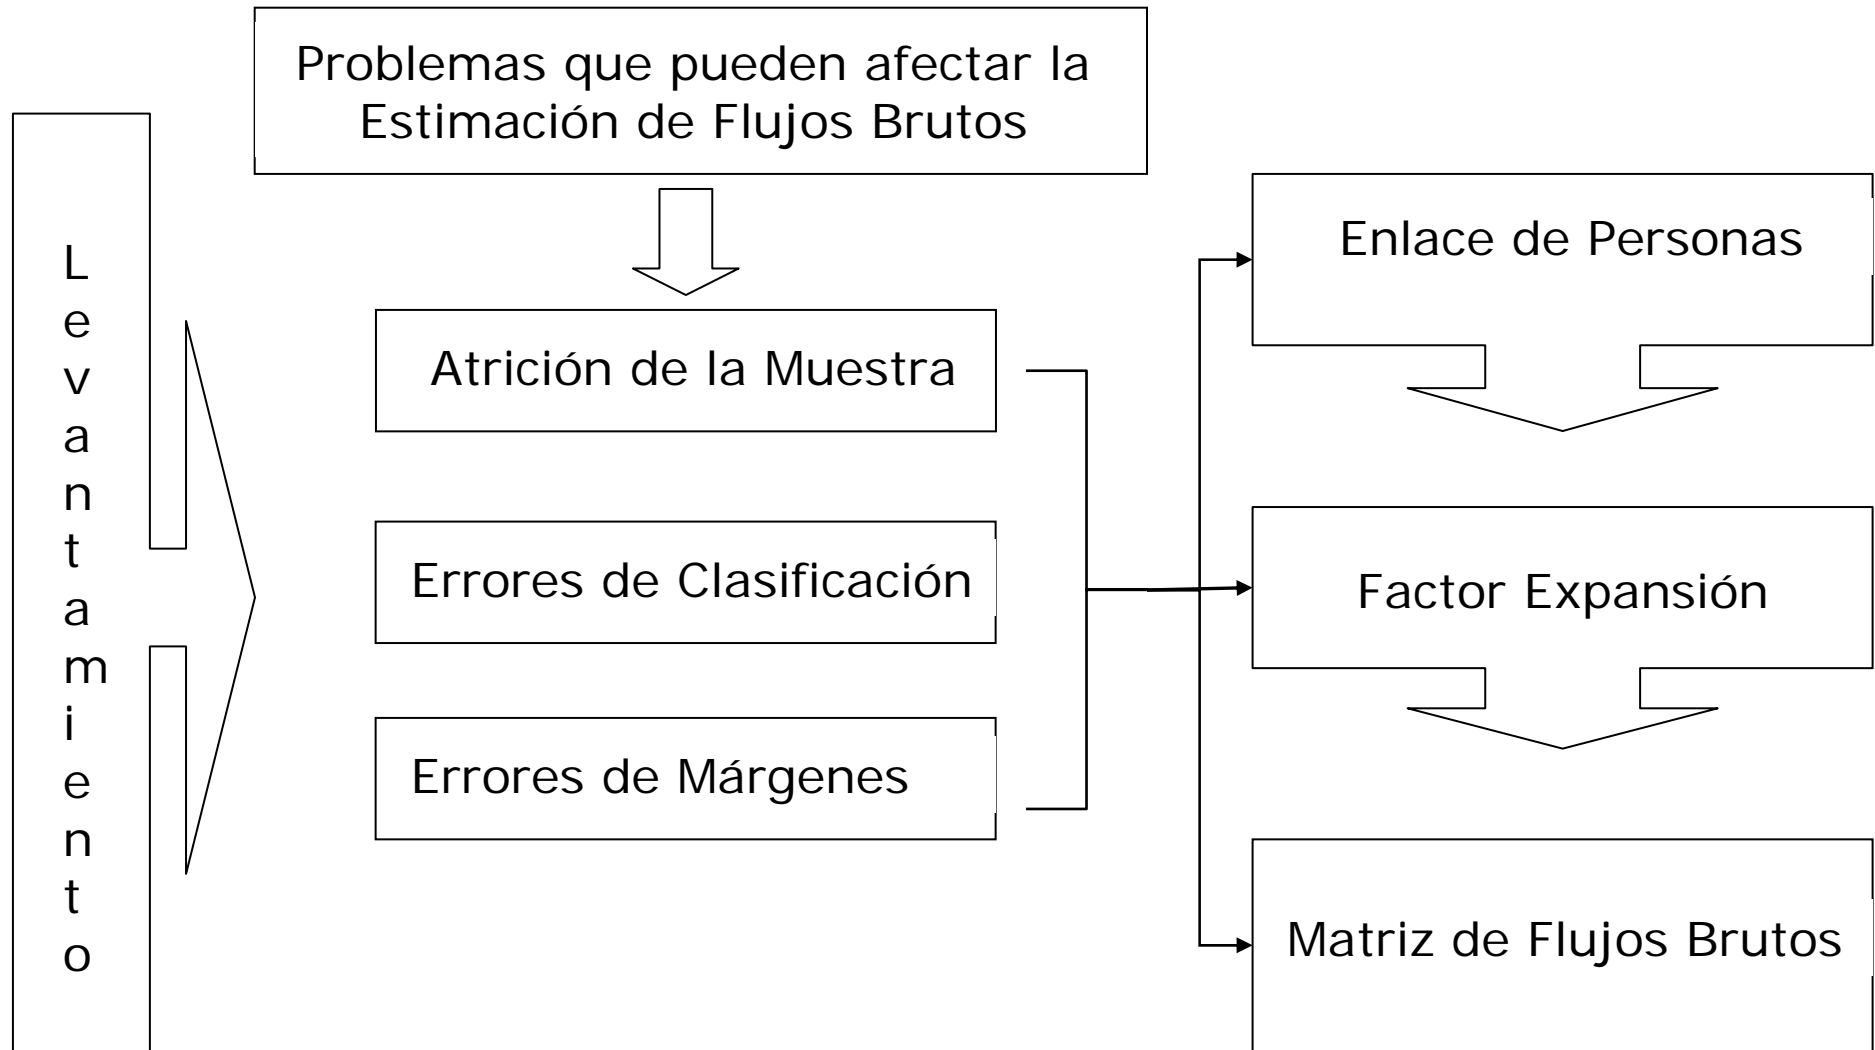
Problemas que pueden afectar la Estimación de Flujos Brutos

Levantamiento

Atrición de la Muestra

Errores de Clasificación

Errores de Márgenes

Enlace de Personas

Factor Expansión

Matriz de Flujos Brutos